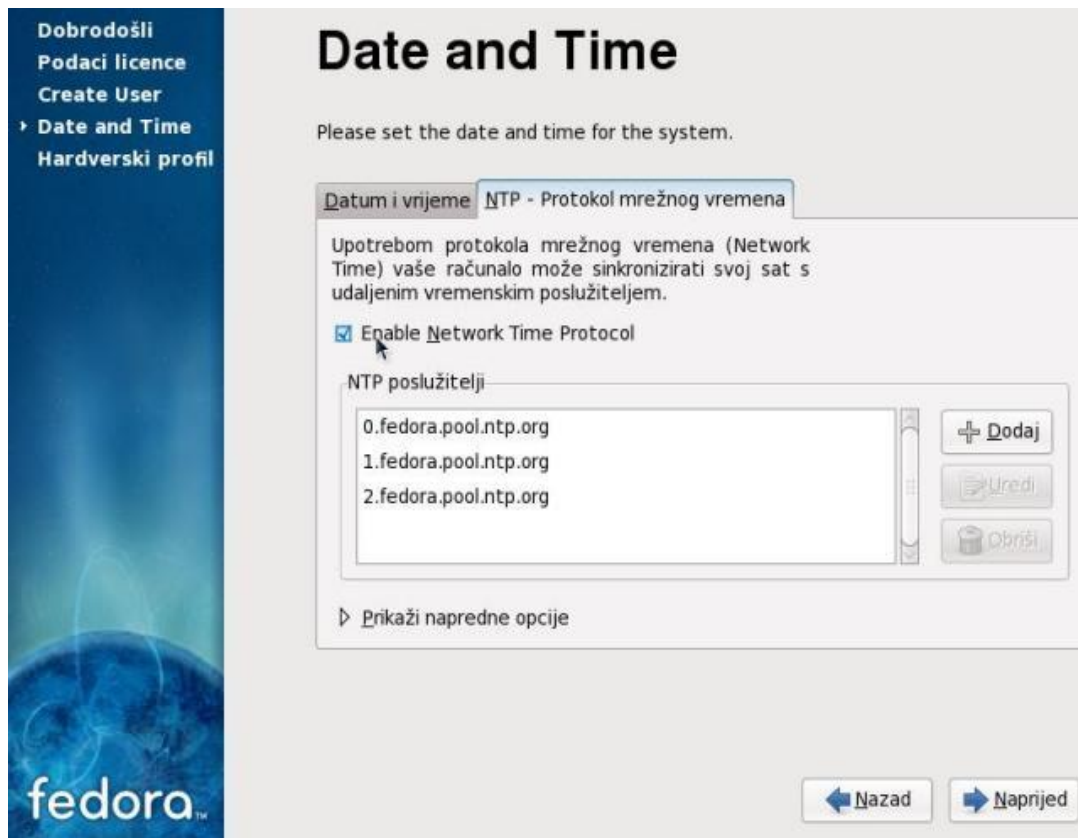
Dobrodošli
Podaci licence
Create User
Date and Time
Hardverski profil

Date and Time

Please set the date and time for the system.

Datum i vrijeme | NTP - Protokol mrežnog vremena

Upotrebom protokola mrežnog vremena (Network Time) vaše računalo može sinkronizirati svoj sat s udaljenim vremenskim poslužiteljem.

☑ Enable Network Time Protocol

NTP poslužitelji

0.fedora.pool.ntp.org
1.fedora.pool.ntp.org
2.fedora.pool.ntp.org

Dodaj
Uredi
Obriši

Prikaži napredne opcije

fedora

Nazad
Naprijed